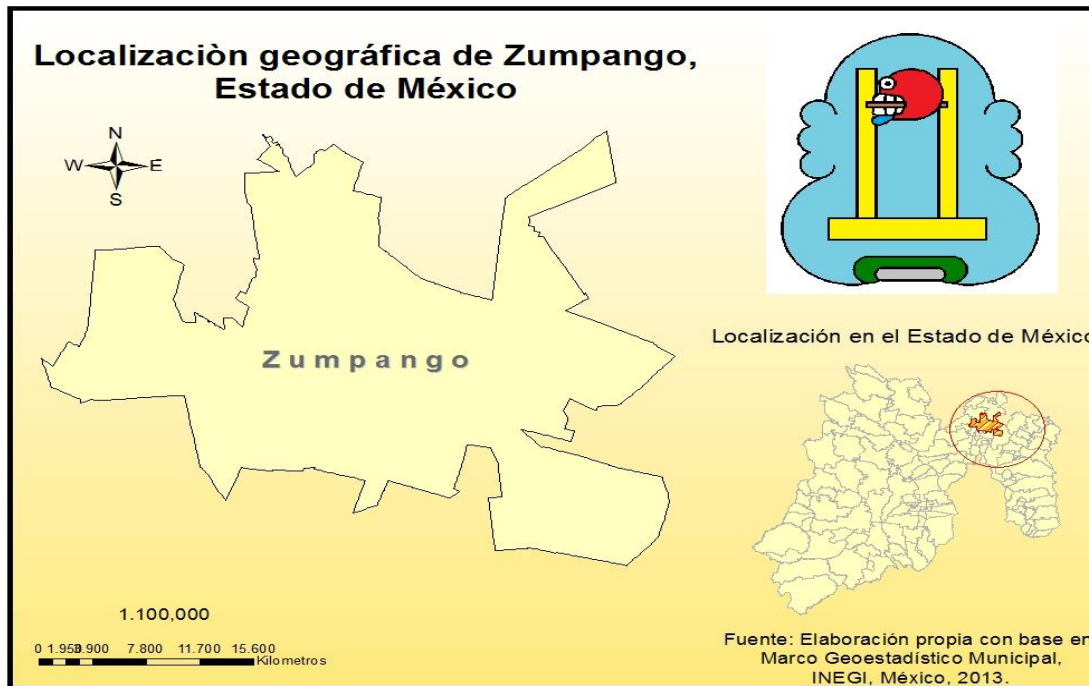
Localizaciòn geográfica de Zumpango, Estado de México

N
W
E
S

Zumpango

Localización en el Estado de México

1.100,000

0 1.953.900 7.800 11.700 15.600
Kilometros

Fuente: Elaboración propia con base en Marco Geoestadístico Municipal, INEGI, México, 2013.